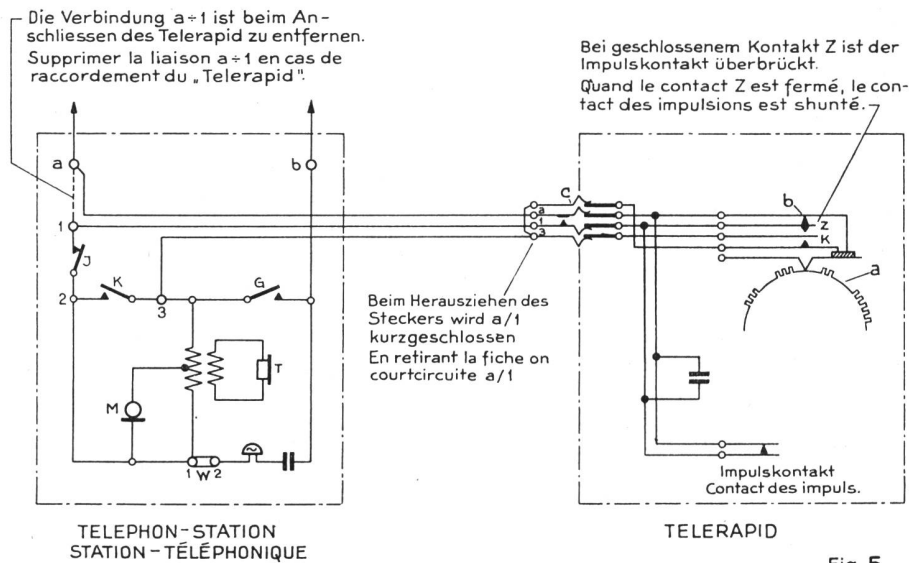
Die Verbindung a ÷ 1 ist beim Anschliessen des Telerapid zu entfernen.
Supprimer la liaison a ÷ 1 en cas de raccordement du „Telerapid".

Bei geschlossenem Kontakt Z ist der Impulskontakt überbrückt.
Quand le contact Z est fermé, le contact des impulsions est shunté.

a
b
1
J
2
K
3
G
M
T
1 W 2
C
a
1
2
b
Z
K
a

Beim Herausziehen des Steckers wird a/1 kurzgeschlossen
En retirant la fiche on courtcircuite a/1

Impulskontakt
Contact des impuls.

TELEPHON-STATION
STATION-TÉLÉPHONIQUE

TELERAPID

Fig. 5